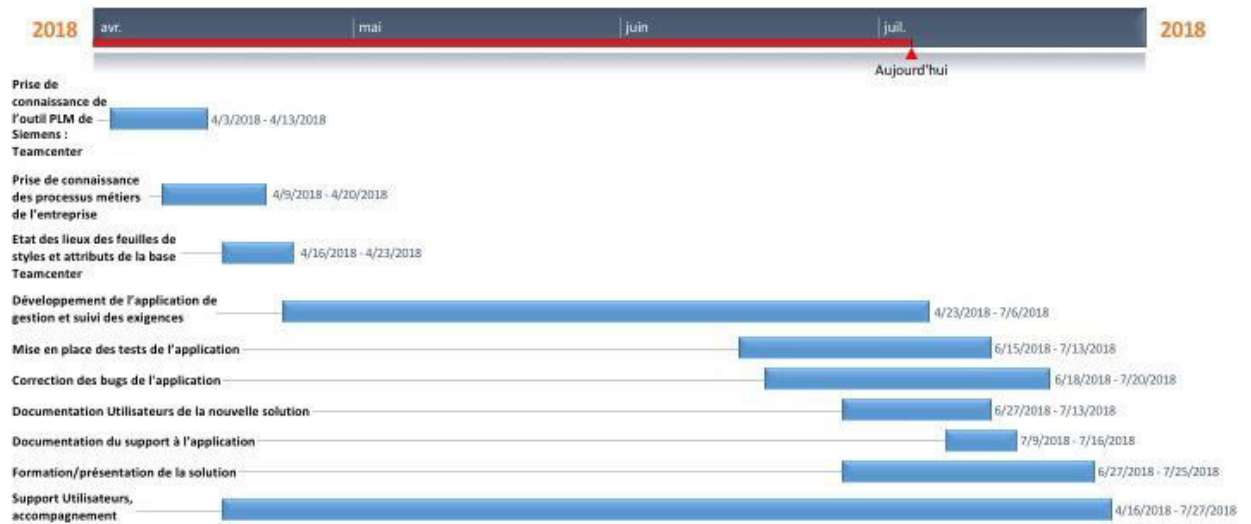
2018 avr. mai juin juil. 2018

Aujourd'hui

Prise de connaissance de l'outil PLM de Siemens : Teamcenter 4/3/2018 - 4/13/2018

Prise de connaissance des processus métiers de l'entreprise 4/9/2018 - 4/20/2018

Etat des lieux des feuilles de styles et attributs de la base Teamcenter 4/16/2018 - 4/23/2018

Développement de l'application de gestion et suivi des exigences 4/23/2018 - 7/6/2018

Mise en place des tests de l'application 6/15/2018 - 7/13/2018

Correction des bugs de l'application 6/18/2018 - 7/20/2018

Documentation Utilisateurs de la nouvelle solution 6/27/2018 - 7/13/2018

Documentation du support à l'application 7/9/2018 - 7/16/2018

Formation/présentation de la solution 6/27/2018 - 7/25/2018

Support Utilisateurs, accompagnement 4/16/2018 - 7/27/2018